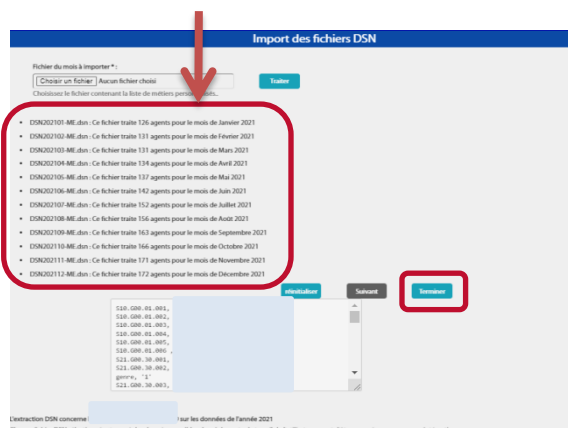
Import des fichiers DSN

Fichier du mois à importer * :

Choisir un fichier Aucun fichier choisi

Traiter

Choisissez le fichier contenant la liste de métiers pers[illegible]

- DSN202101-ME.dsn : Ce fichier traite 126 agents pour le mois de Janvier 2021
- DSN202102-ME.dsn : Ce fichier traite 131 agents pour le mois de Février 2021
- DSN202103-ME.dsn : Ce fichier traite 131 agents pour le mois de Mars 2021
- DSN202104-ME.dsn : Ce fichier traite 134 agents pour le mois de Avril 2021
- DSN202105-ME.dsn : Ce fichier traite 137 agents pour le mois de Mai 2021
- DSN202106-ME.dsn : Ce fichier traite 142 agents pour le mois de Juin 2021
- DSN202107-ME.dsn : Ce fichier traite 152 agents pour le mois de Juillet 2021
- DSN202108-ME.dsn : Ce fichier traite 156 agents pour le mois de Août 2021
- DSN202109-ME.dsn : Ce fichier traite 163 agents pour le mois de Septembre 2021
- DSN202110-ME.dsn : Ce fichier traite 166 agents pour le mois de Octobre 2021
- DSN202111-ME.dsn : Ce fichier traite 171 agents pour le mois de Novembre 2021
- DSN202112-ME.dsn : Ce fichier traite 172 agents pour le mois de Décembre 2021

réinitialiser

Suivant

Terminer

S10.G00.01.001,
S10.G00.01.002,
S10.G00.01.003,
S10.G00.01.004,
S10.G00.01.005,
S10.G00.01.006 ,
S21.G00.30.001,
S21.G00.30.002,
genre, '1'
S21.G00.30.003,

L'extraction DSN concerne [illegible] sur les données de l'année 2021